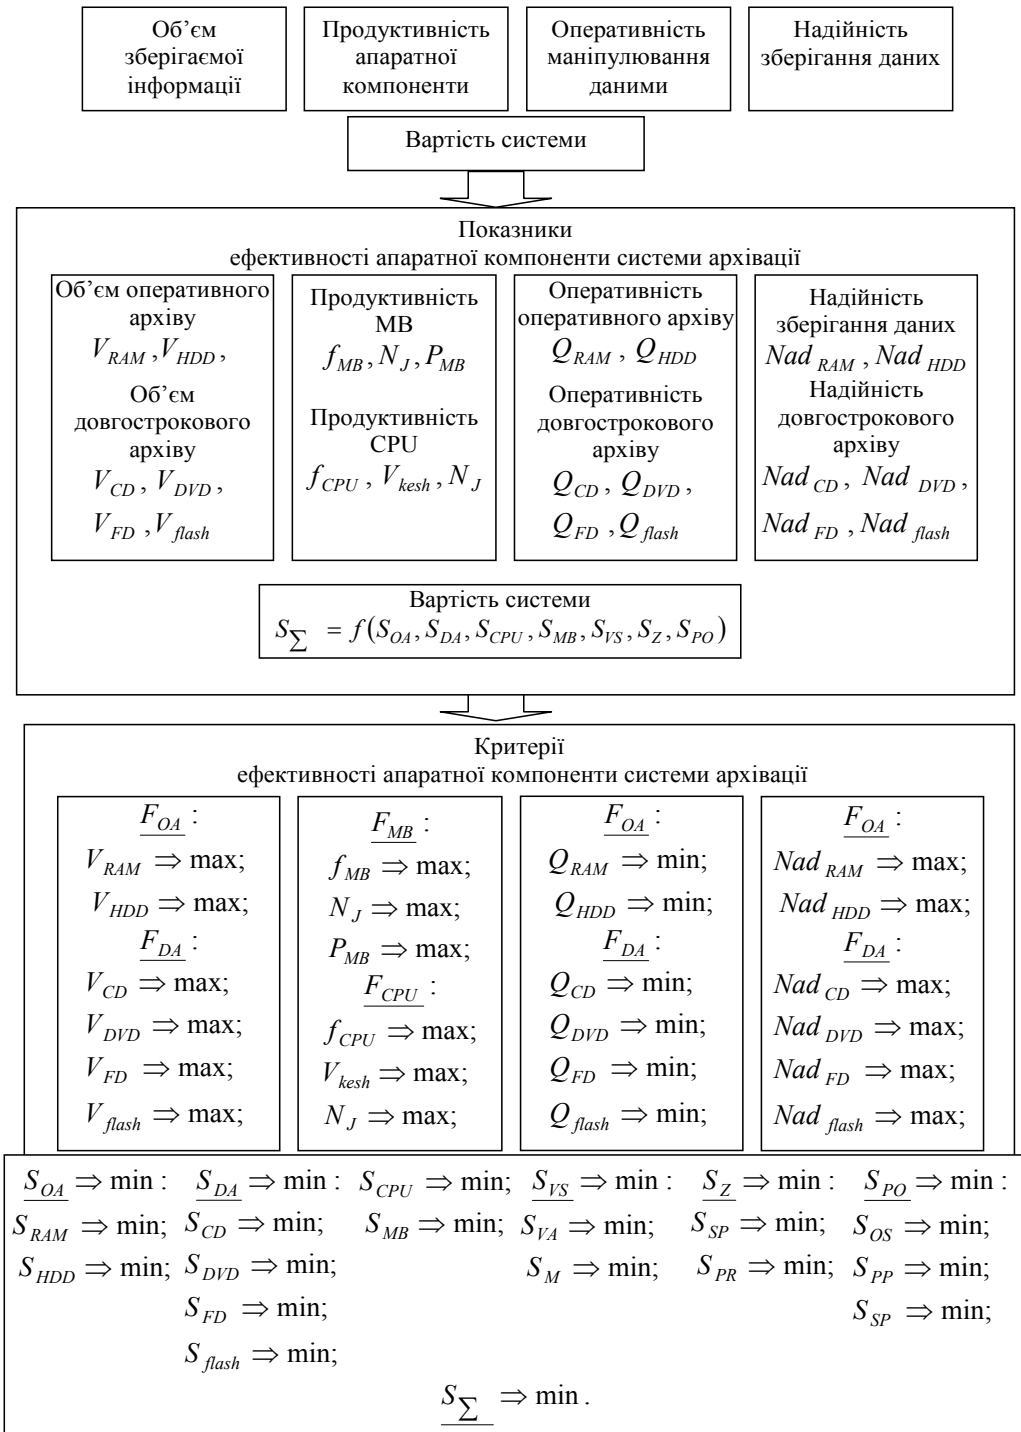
Об’єм зберігаємої інформації

Продуктивність апаратної компоненти

Оперативність маніпулювання даними

Надійність зберігання даних

Вартість системи

Показники
ефективності апаратної компоненти системи архівації

Об’єм оперативного архіву
$V_{RAM}, V_{HDD}$,
Об’єм довгострокового архіву
$V_{CD}$, $V_{DVD}$,
$V_{FD}$, $V_{flash}$

Продуктивність МВ
$f_{MB}, N_J, P_{MB}$
Продуктивність CPU
$f_{CPU}$, $V_{kesh}$, $N_J$

Оперативність оперативного архіву
$Q_{RAM}$, $Q_{HDD}$
Оперативність довгострокового архіву
$Q_{CD}$, $Q_{DVD}$,
$Q_{FD}$, $Q_{flash}$

Надійність зберігання даних
$Nad_{RAM}$, $Nad_{HDD}$
Надійність довгострокового архіву
$Nad_{CD}$, $Nad_{DVD}$,
$Nad_{FD}$, $Nad_{flash}$

Вартість системи
$S_{\sum} = f(S_{OA}, S_{DA}, S_{CPU}, S_{MB}, S_{VS}, S_Z, S_{PO})$

Критерії
ефективності апаратної компоненти системи архівації

$\underline{F_{OA}}$:
$V_{RAM} \Rightarrow \max$;
$V_{HDD} \Rightarrow \max$;
$\underline{F_{DA}}$:
$V_{CD} \Rightarrow \max$;
$V_{DVD} \Rightarrow \max$;
$V_{FD} \Rightarrow \max$;
$V_{flash} \Rightarrow \max$;

$\underline{F_{MB}}$:
$f_{MB} \Rightarrow \max$;
$N_J \Rightarrow \max$;
$P_{MB} \Rightarrow \max$;
$\underline{F_{CPU}}$:
$f_{CPU} \Rightarrow \max$;
$V_{kesh} \Rightarrow \max$;
$N_J \Rightarrow \max$;

$\underline{F_{OA}}$:
$Q_{RAM} \Rightarrow \min$;
$Q_{HDD} \Rightarrow \min$;
$\underline{F_{DA}}$:
$Q_{CD} \Rightarrow \min$;
$Q_{DVD} \Rightarrow \min$;
$Q_{FD} \Rightarrow \min$;
$Q_{flash} \Rightarrow \min$;

$\underline{F_{OA}}$:
$Nad_{RAM} \Rightarrow \max$;
$Nad_{HDD} \Rightarrow \max$;
$\underline{F_{DA}}$:
$Nad_{CD} \Rightarrow \max$;
$Nad_{DVD} \Rightarrow \max$;
$Nad_{FD} \Rightarrow \max$;
$Nad_{flash} \Rightarrow \max$;

$\underline{S_{OA}} \Rightarrow \min$: $S_{RAM} \Rightarrow \min$; $S_{HDD} \Rightarrow \min$;
$\underline{S_{DA}} \Rightarrow \min$: $S_{CD} \Rightarrow \min$; $S_{DVD} \Rightarrow \min$; $S_{FD} \Rightarrow \min$; $S_{flash} \Rightarrow \min$;
$S_{CPU} \Rightarrow \min$; $S_{MB} \Rightarrow \min$;
$\underline{S_{VS}} \Rightarrow \min$: $S_{VA} \Rightarrow \min$; $S_M \Rightarrow \min$;
$\underline{S_Z} \Rightarrow \min$: $S_{SP} \Rightarrow \min$; $S_{PR} \Rightarrow \min$;
$\underline{S_{PO}} \Rightarrow \min$: $S_{OS} \Rightarrow \min$; $S_{PP} \Rightarrow \min$; $S_{SP} \Rightarrow \min$;

$\underline{S_{\sum}} \Rightarrow \min$.